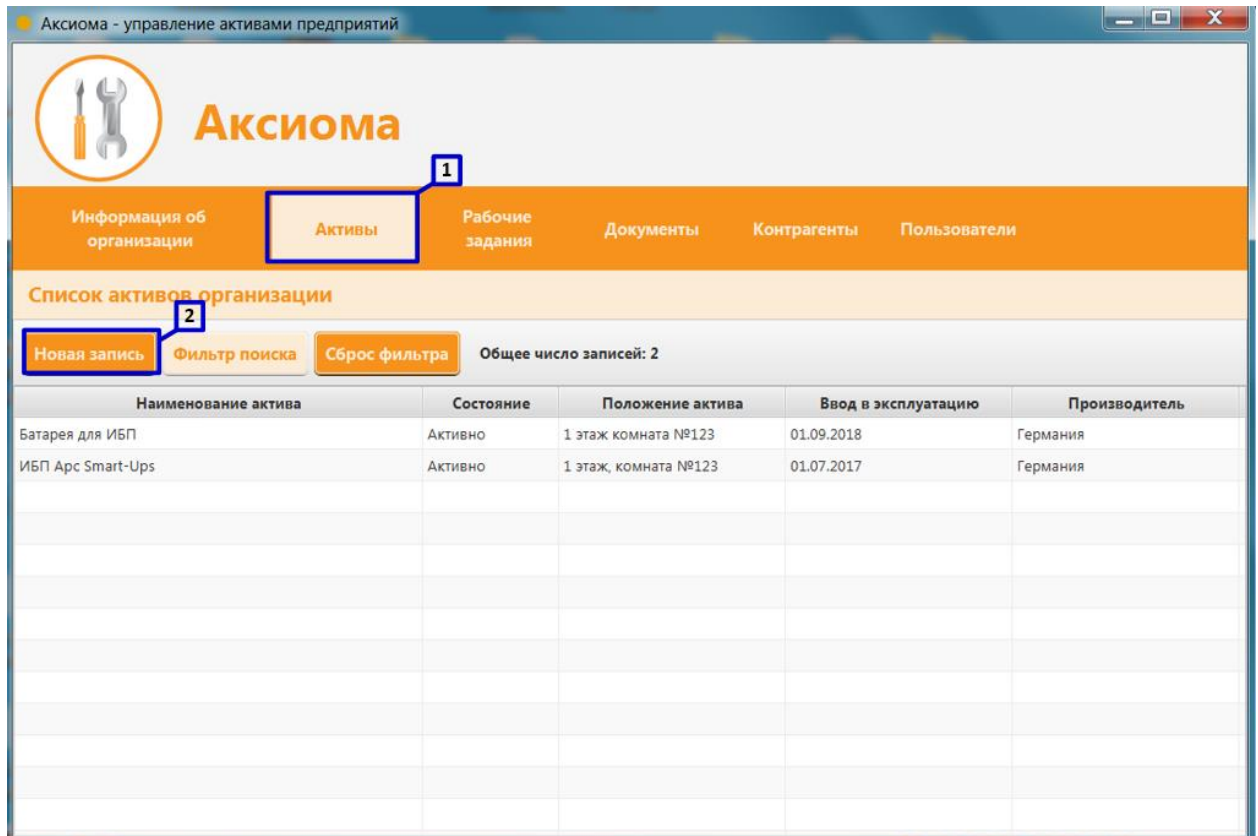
Аксиома - управление активами предприятий

Аксиома

1

Информация об организации | Активы | Рабочие задания | Документы | Контрагенты | Пользователи

Список активов организации

2

Новая запись | Фильтр поиска | Сброс фильтра | Общее число записей: 2

| Наименование актива | Состояние | Положение актива | Ввод в эксплуатацию | Производитель |
|---|---|---|---|---|
| Батарея для ИБП | Активно | 1 этаж комната №123 | 01.09.2018 | Германия |
| ИБП Apc Smart-Ups | Активно | 1 этаж, комната №123 | 01.07.2017 | Германия |